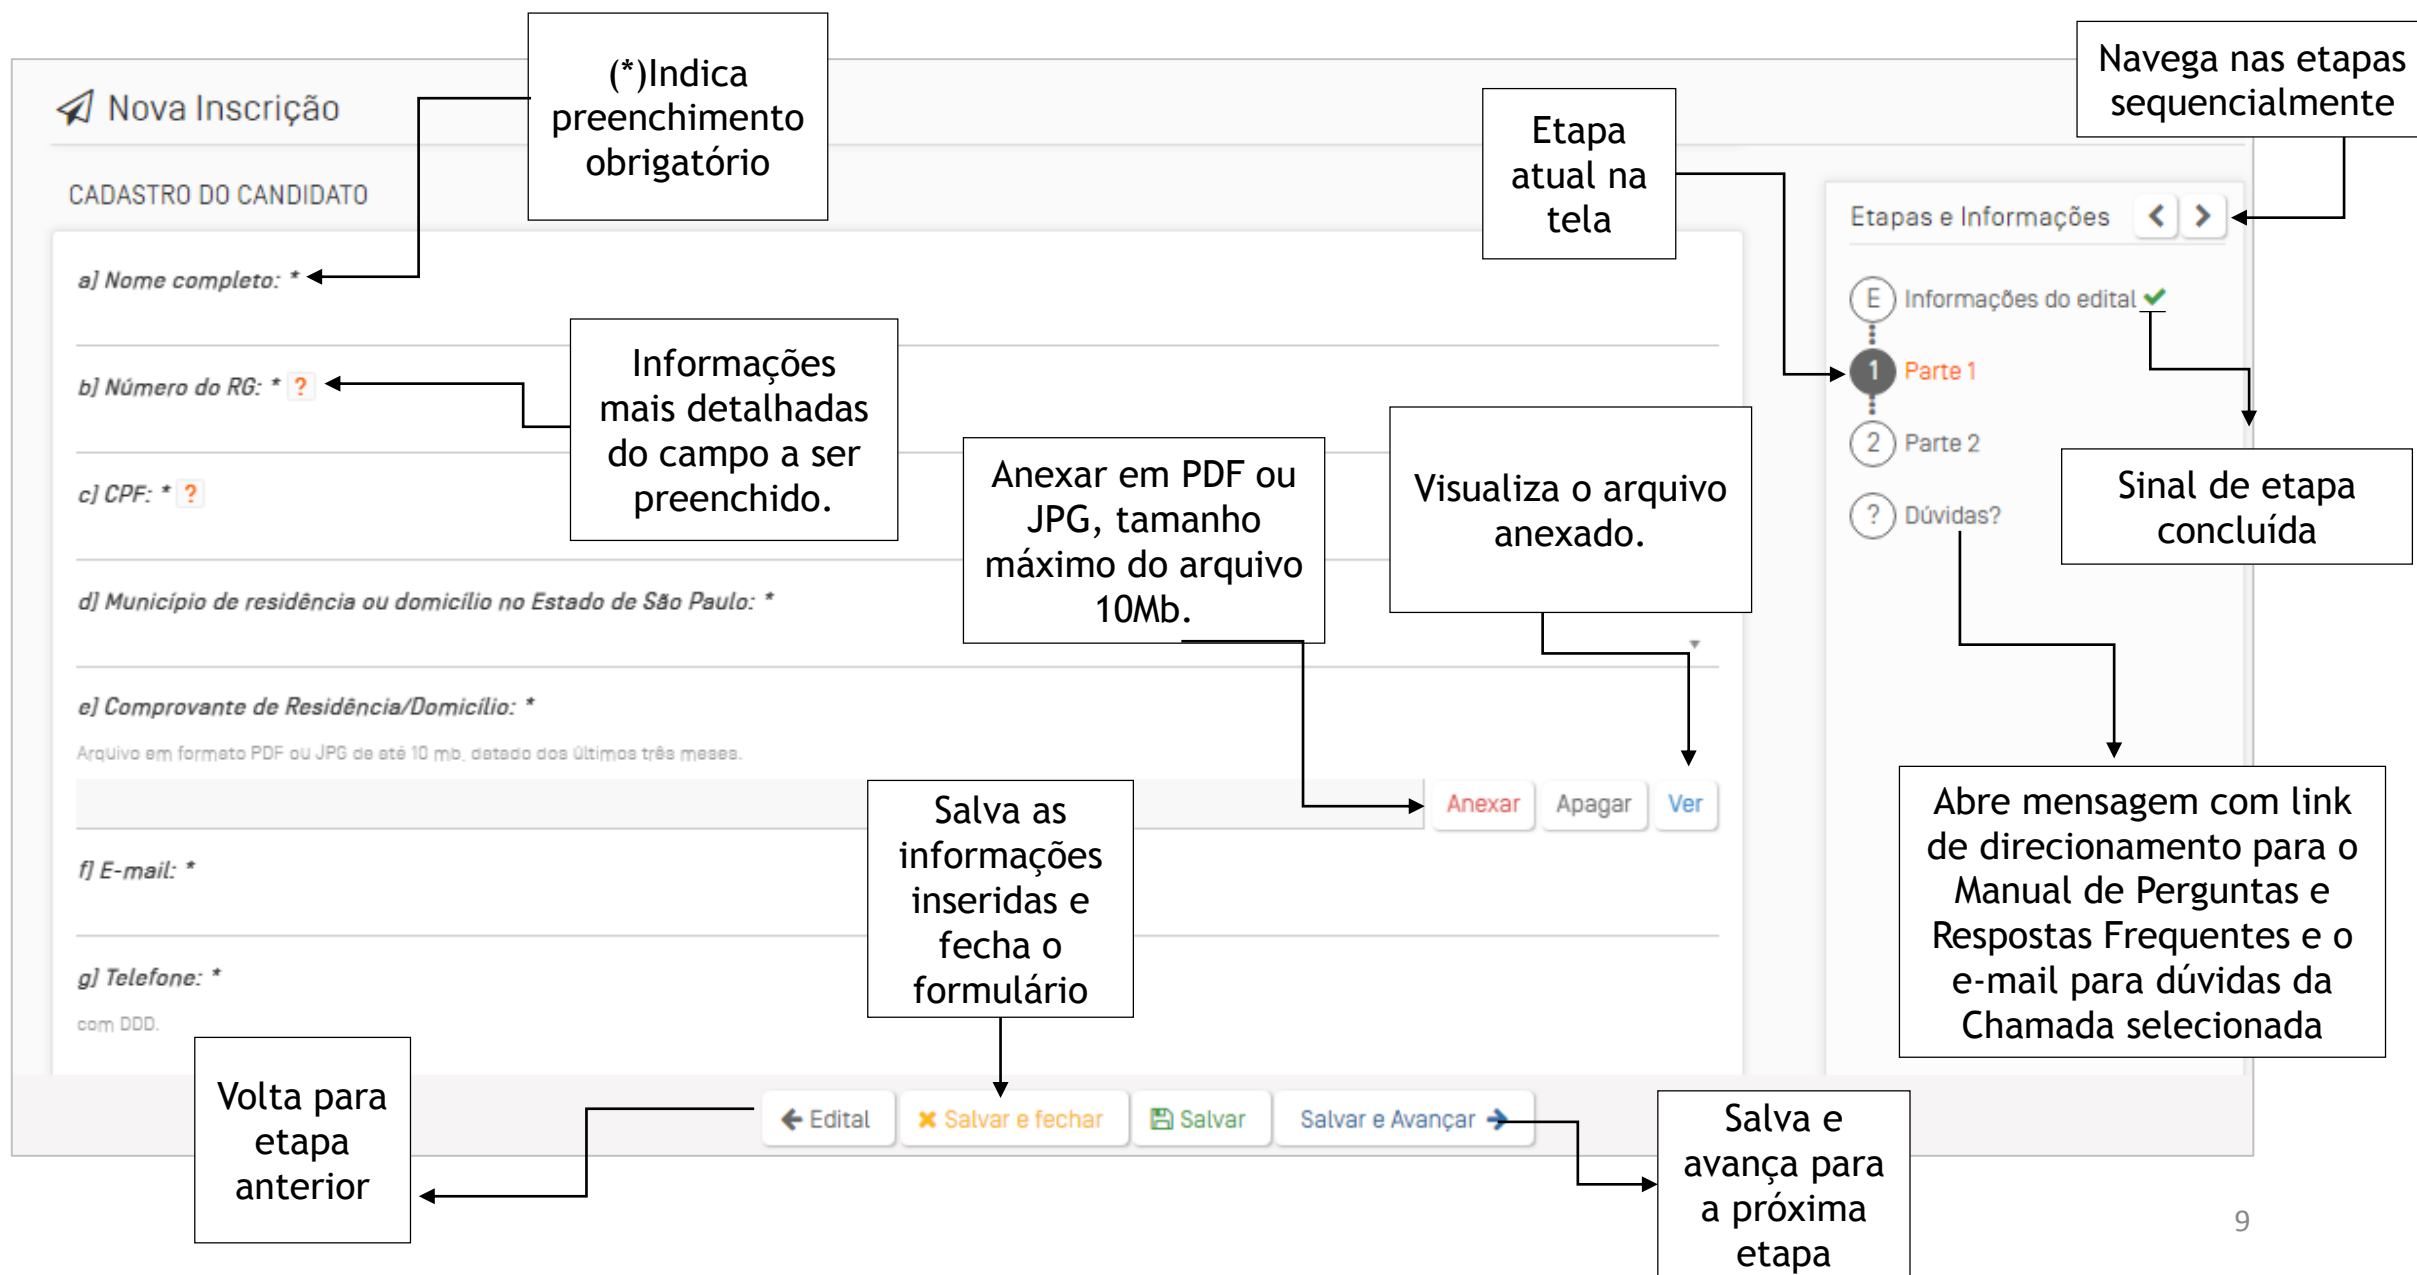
Nova Inscrição

(*)Indica preenchimento obrigatório

Navega nas etapas sequencialmente

Etapa atual na tela

CADASTRO DO CANDIDATO

Etapas e Informações

a] Nome completo: *

E Informações do edital

1 Parte 1

b] Número do RG: * ?

Informações mais detalhadas do campo a ser preenchido.

2 Parte 2

c] CPF: * ?

Anexar em PDF ou JPG, tamanho máximo do arquivo 10Mb.

Visualiza o arquivo anexado.

Sinal de etapa concluída

? Dúvidas?

d] Município de residência ou domicílio no Estado de São Paulo: *

e] Comprovante de Residência/Domicílio: *

Arquivo em formato PDF ou JPG de até 10 mb, datado dos últimos três meses.

Anexar Apagar Ver

Salva as informações inseridas e fecha o formulário

Abre mensagem com link de direcionamento para o Manual de Perguntas e Respostas Frequentes e o e-mail para dúvidas da Chamada selecionada

f] E-mail: *

g] Telefone: *

com DDD.

Volta para etapa anterior

Edital Salvar e fechar Salvar Salvar e Avançar

Salva e avança para a próxima etapa

9